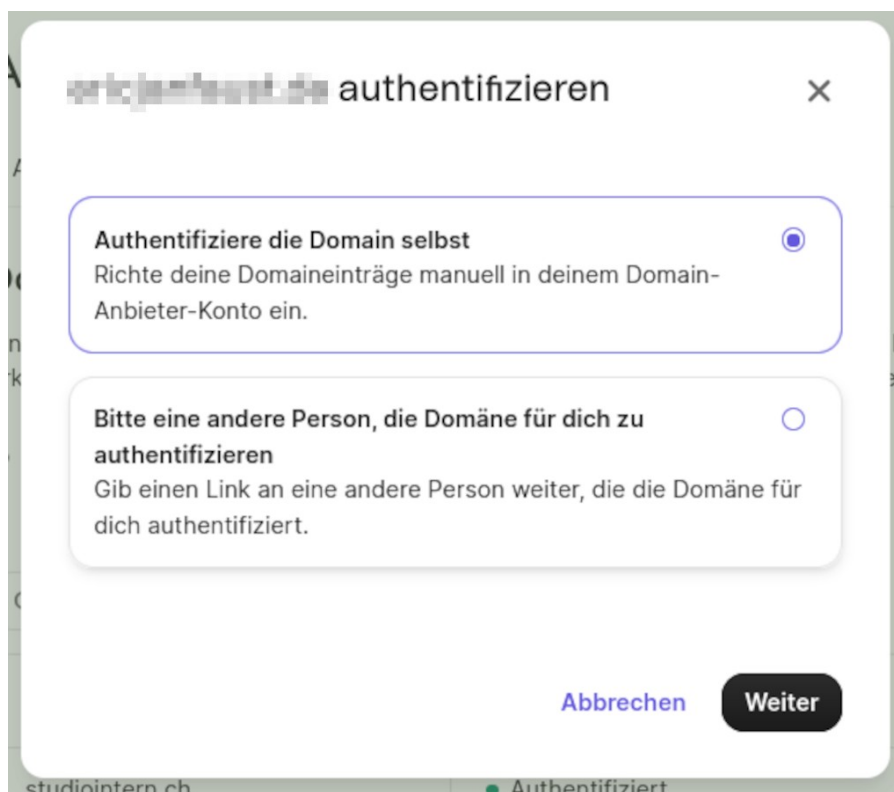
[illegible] authentifizieren

×

Authentifiziere die Domain selbst
Richte deine Domaineinträge manuell in deinem Domain-Anbieter-Konto ein.

Bitte eine andere Person, die Domäne für dich zu authentifizieren
Gib einen Link an eine andere Person weiter, die die Domäne für dich authentifiziert.

Abbrechen Weiter

studiointern.ch
Authentifiziert